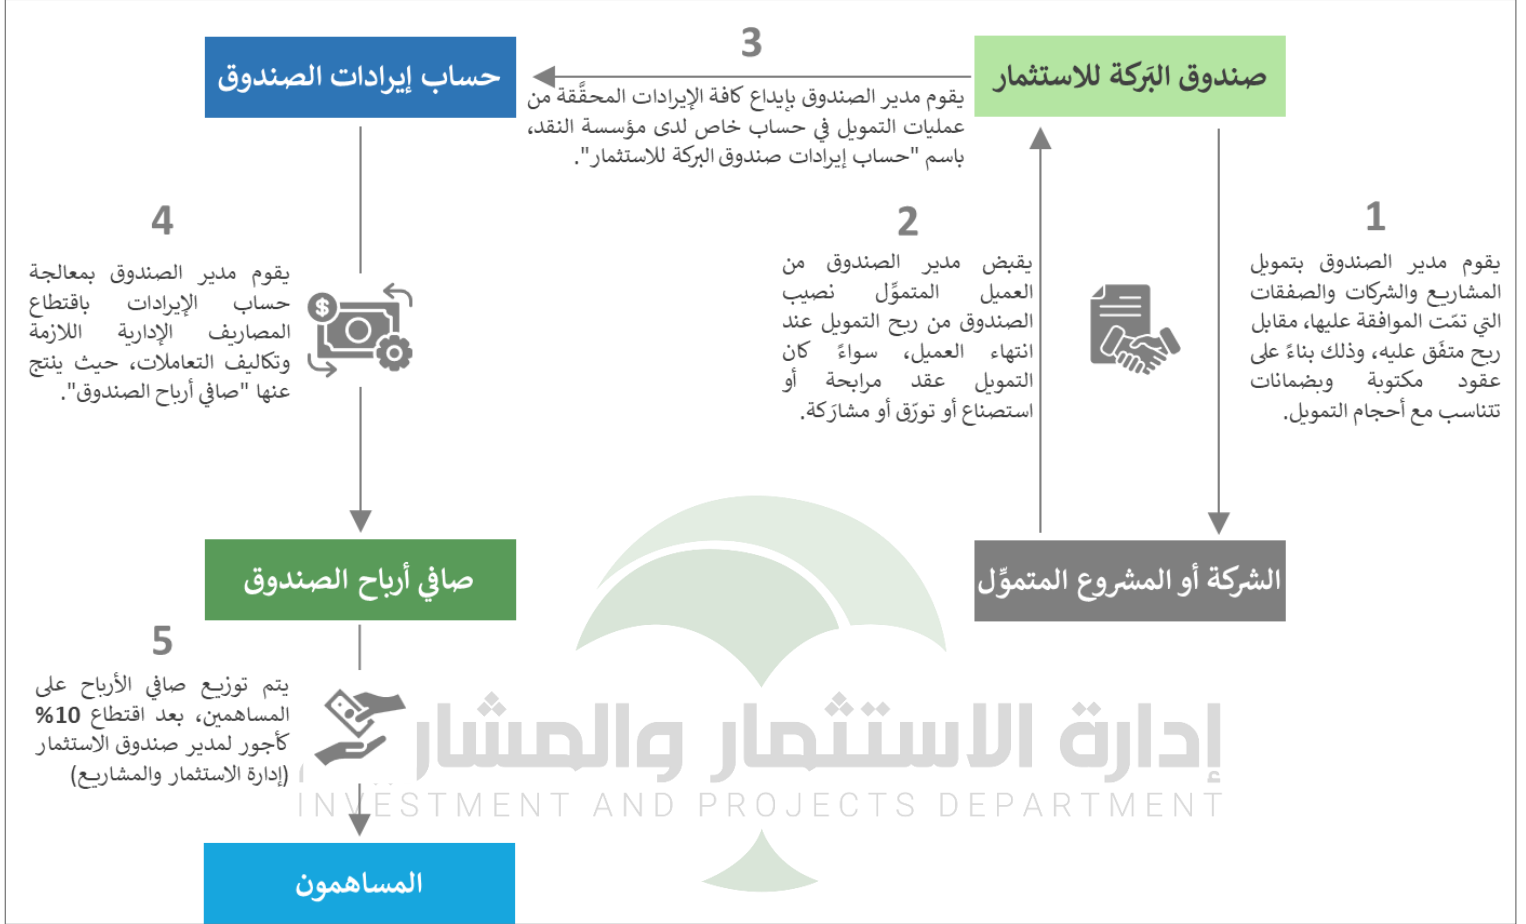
صندوق البَركة للاستثمار

3

حساب إيرادات الصندوق

يقوم مدير الصندوق بإيداع كافة الإيرادات المحقَّقة من عمليات التمويل في حساب خاص لدى مؤسسة النقد، باسم "حساب إيرادات صندوق البركة للاستثمار".

1

يقوم مدير الصندوق بتمويل المشاريع والشركات والصفقات التي تمّت الموافقة عليها، مقابل ربح متفَق عليه، وذلك بناءً على عقود مكتوبة وبضمانات تتناسب مع أحجام التمويل.

2

يقبض مدير الصندوق من العميل المتموِّل نصيب الصندوق من ربح التمويل عند انتهاء العميل، سواءً كان التمويل عقد مرابحة أو استصناع أو تورّق أو مشارَكة.

4

يقوم مدير الصندوق بمعالجة حساب الإيرادات باقتطاع المصاريف الإدارية اللازمة وتكاليف التعاملات، حيث ينتج عنها "صافي أرباح الصندوق".

الشركة أو المشروع المتموّل

صافي أرباح الصندوق

5

يتم توزيع صافي الأرباح على المساهمين، بعد اقتطاع 10% كأجور لمدير صندوق الاستثمار (إدارة الاستثمار والمشاريع)

المساهمون

إدارة الاستثمار والمشاريع
INVESTMENT AND PROJECTS DEPARTMENT